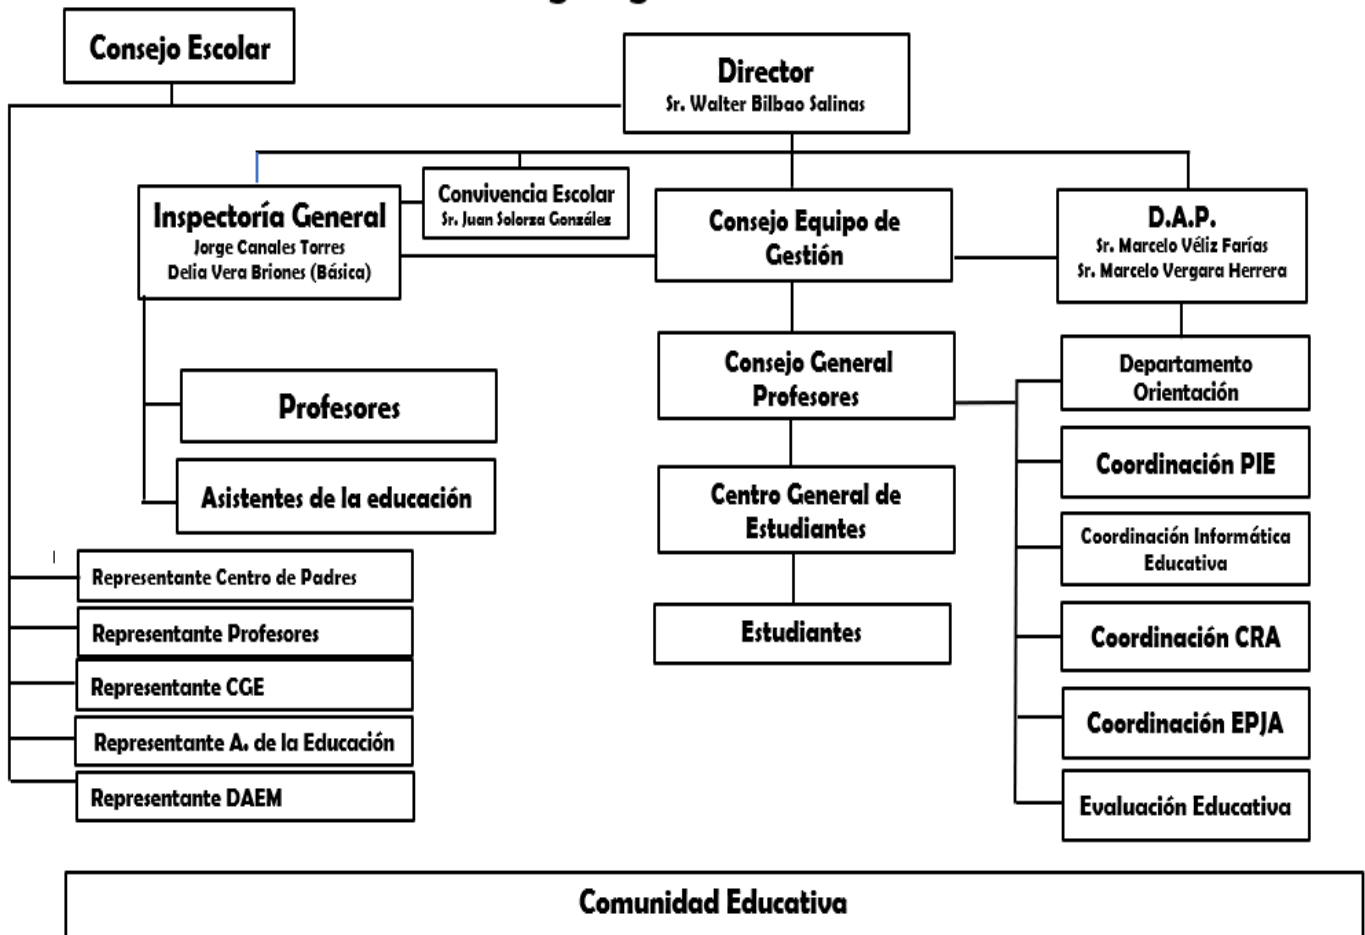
Consejo Escolar

Director
Sr. Walter Bilbao Salinas

Inspectoría General
Jorge Canales Torres
Delia Vera Briones (Básica)

Convivencia Escolar
Sr. Juan Solorza González

Consejo Equipo de Gestión

D.A.P.
Sr. Marcelo Véliz Farías
Sr. Marcelo Vergara Herrera

Profesores

Asistentes de la educación

Consejo General Profesores

Departamento Orientación

Coordinación PIE

Centro General de Estudiantes

Coordinación Informática Educativa

Estudiantes

Coordinación CRA

Coordinación EPJA

Evaluación Educativa

Representante Centro de Padres

Representante Profesores

Representante CGE

Representante A. de la Educación

Representante DAEM

Comunidad Educativa